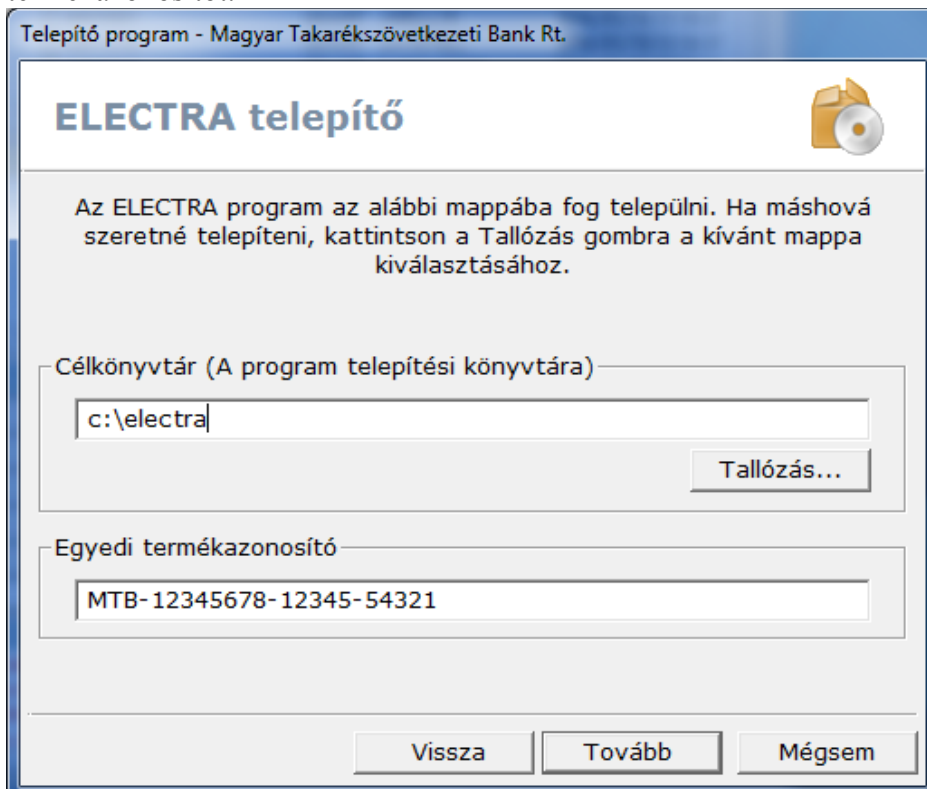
Telepítő program - Magyar Takarékszövetkezeti Bank Rt.

ELECTRA telepítő

Az ELECTRA program az alábbi mappába fog települni. Ha máshová szeretné telepíteni, kattintson a Tallózás gombra a kívánt mappa kiválasztásához.

Célkönyvtár (A program telepítési könyvtára)

c:\electra

Tallózás...

Egyedi termékazonosító

MTB-12345678-12345-54321

Vissza

Tovább

Mégsem